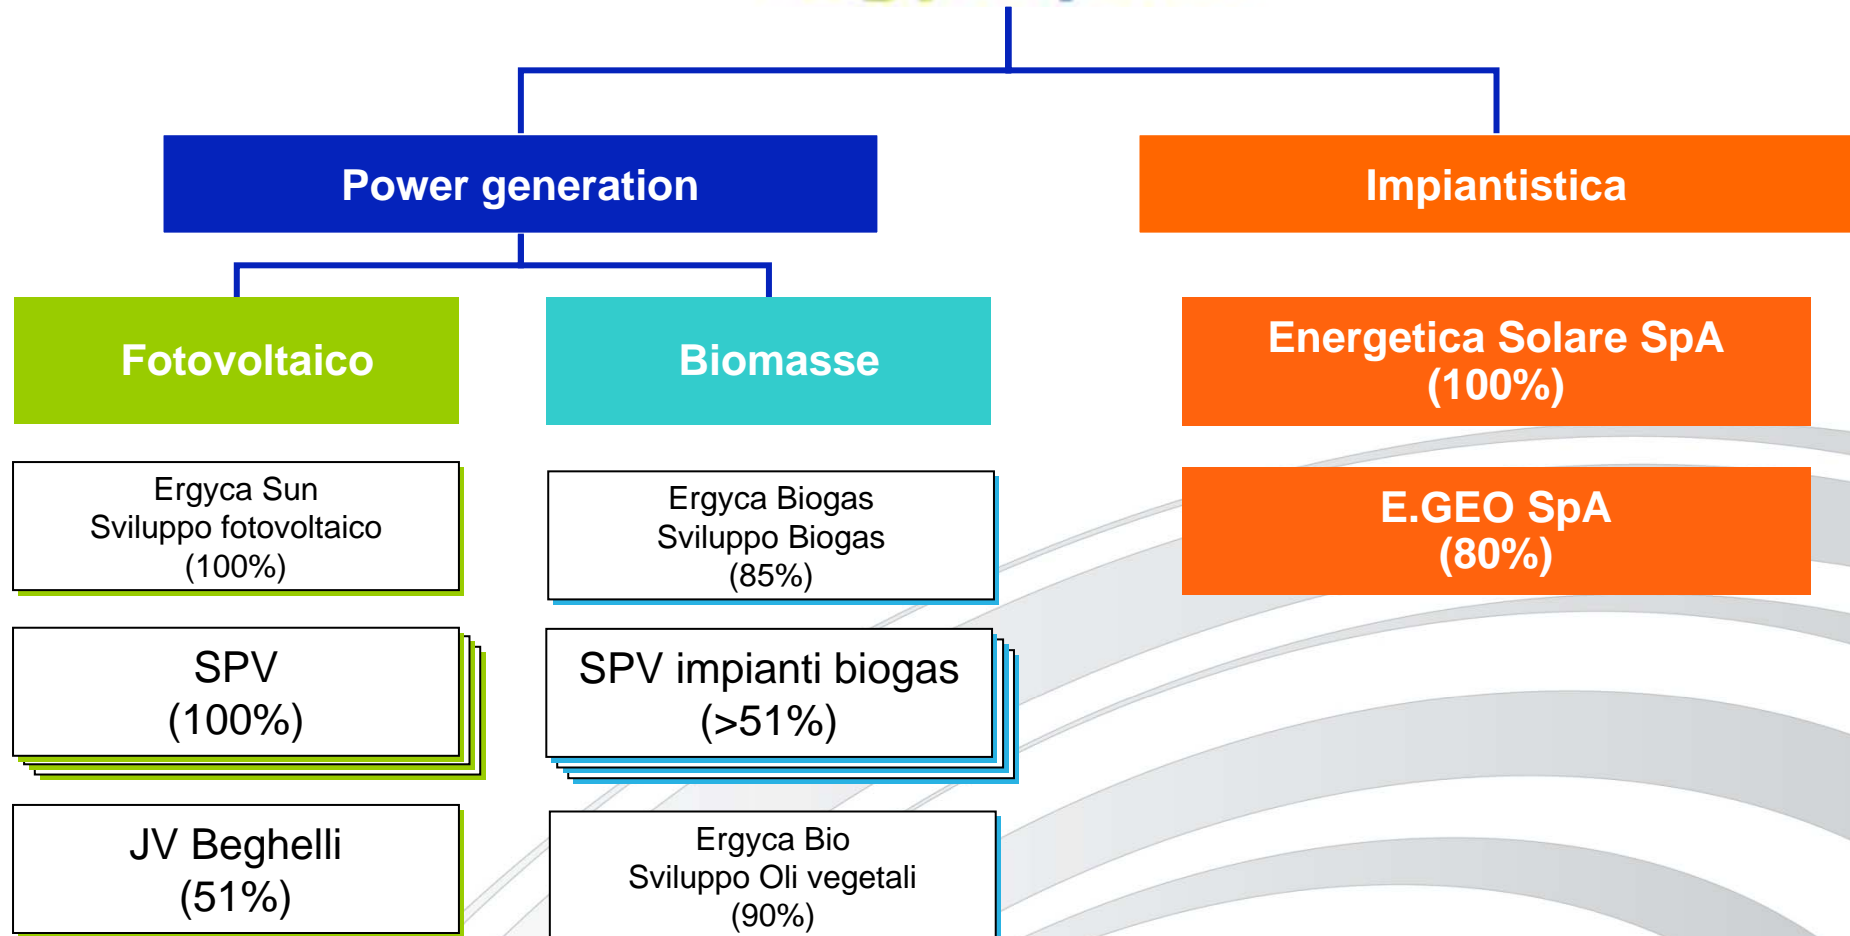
Power generation

Impiantistica

Fotovoltaico

Biomasse

Energetica Solare SpA
(100%)

Ergyca Sun
Sviluppo fotovoltaico
(100%)

Ergyca Biogas
Sviluppo Biogas
(85%)

E.GEO SpA
(80%)

SPV
(100%)

SPV impianti biogas
(>51%)

JV Beghelli
(51%)

Ergyca Bio
Sviluppo Oli vegetali
(90%)